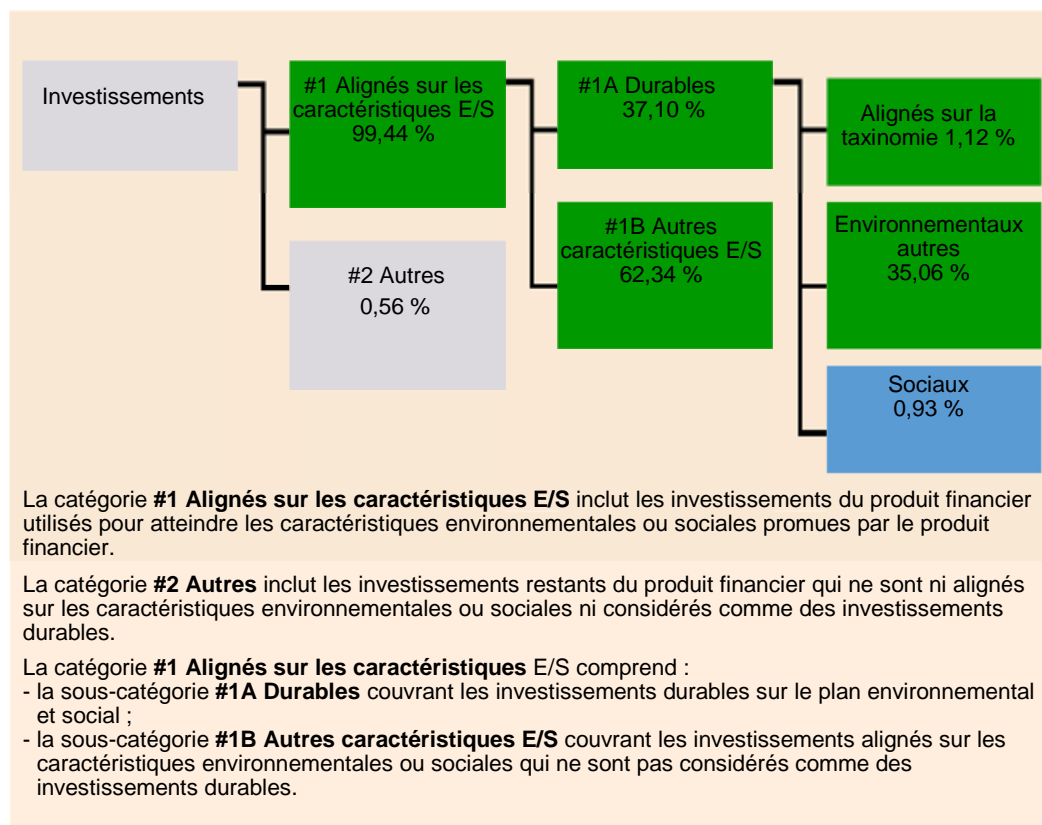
Investissements

#1 Alignés sur les caractéristiques E/S
99,44 %

#2 Autres
0,56 %

#1A Durables
37,10 %

#1B Autres caractéristiques E/S
62,34 %

Alignés sur la taxinomie 1,12 %

Environnementaux autres
35,06 %

Sociaux
0,93 %

La catégorie **#1 Alignés sur les caractéristiques E/S** inclut les investissements du produit financier utilisés pour atteindre les caractéristiques environnementales ou sociales promues par le produit financier.

La catégorie **#2 Autres** inclut les investissements restants du produit financier qui ne sont ni alignés sur les caractéristiques environnementales ou sociales ni considérés comme des investissements durables.

La catégorie **#1 Alignés sur les caractéristiques** E/S comprend :
- la sous-catégorie **#1A Durables** couvrant les investissements durables sur le plan environnemental et social ;
- la sous-catégorie **#1B Autres caractéristiques E/S** couvrant les investissements alignés sur les caractéristiques environnementales ou sociales qui ne sont pas considérés comme des investissements durables.